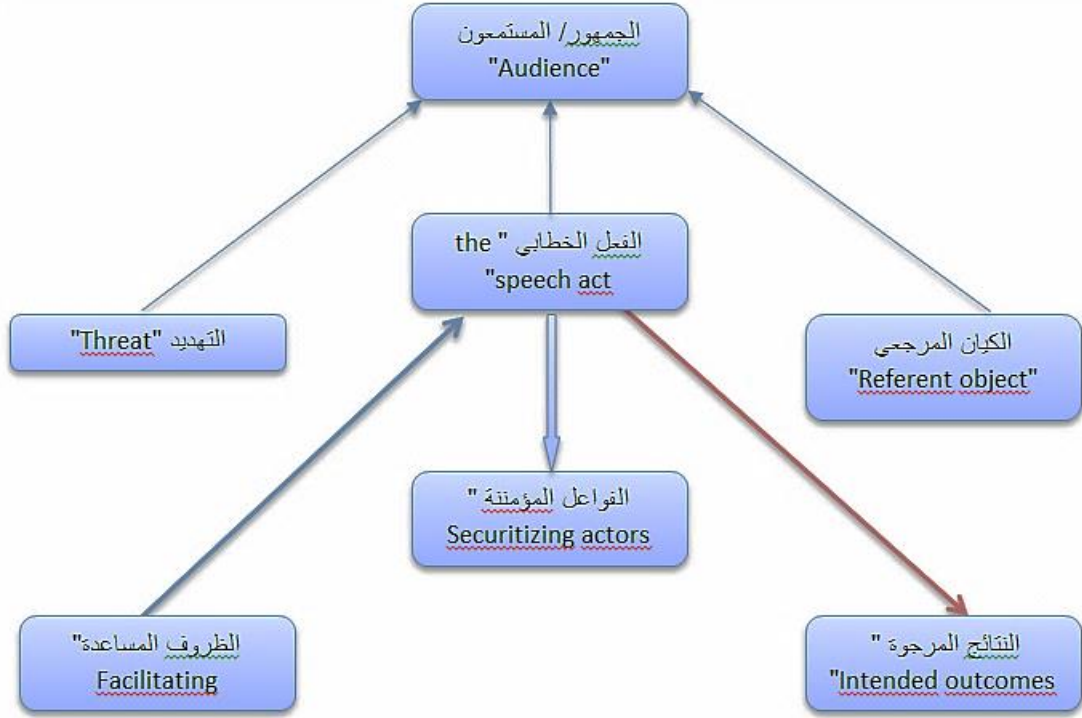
الجمهور/ المستمعون
"Audience"

الفعل الخطابي " the
"speech act

التهديد "Threat"

الكيان المرجعي
"Referent object"

القواعل المؤمننة "
Securitizing actors

الظروف المساعدة"
Facilitating

النتائج المرجوة "
"Intended outcomes